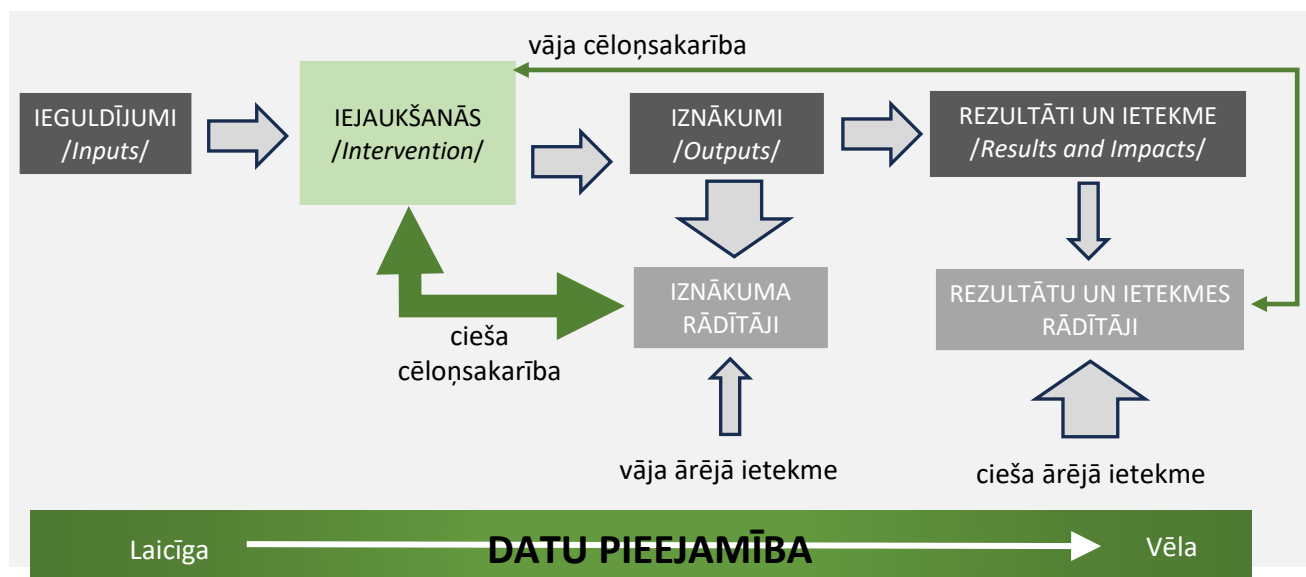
vāja cēloņsakarība

IEGULDĪJUMI /Inputs/

IEJAUKŠANĀS /Intervention/

IZNĀKUMI /Outputs/

REZULTĀTI UN IETEKME /Results and Impacts/

IZNĀKUMA RĀDĪTĀJI

REZULTĀTU UN IETEKMES RĀDĪTĀJI

cieša cēloņsakarība

vāja ārējā ietekme

cieša ārējā ietekme

Laicīga

DATU PIEEJAMĪBA

Vēla